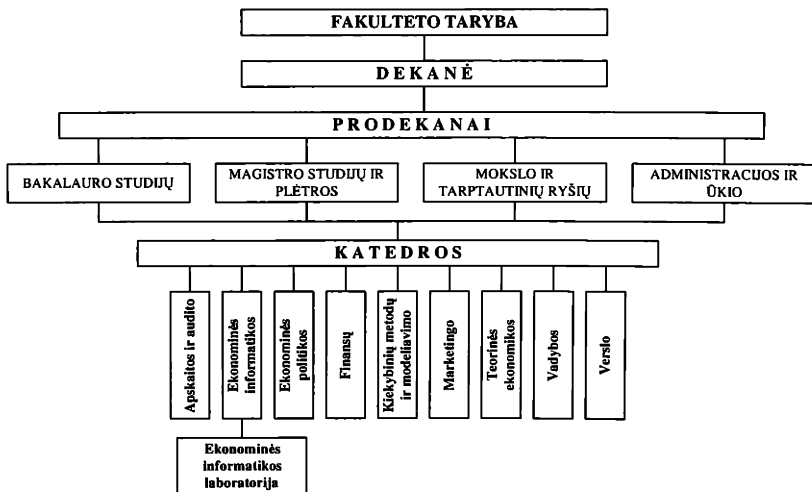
FAKULTETO TARYBA

DEKANĖ

PRODEKANAI

BAKALAURO STUDIJŲ

MAGISTRO STUDIJŲ IR PLĖTROS

MOKSLO IR TARPTAUTINIŲ RYŠIŲ

ADMINISTRACIJOS IR ŪKIO

KATEDROS

Apskaitos ir audito

Ekonominės informatikos

Ekonominės politikos

Finansų

Kiekybinių metodų ir modeliavimo

Marketingo

Teorinės ekonomikos

Vadybos

Verslo

Ekonominės informatikos laboratorija